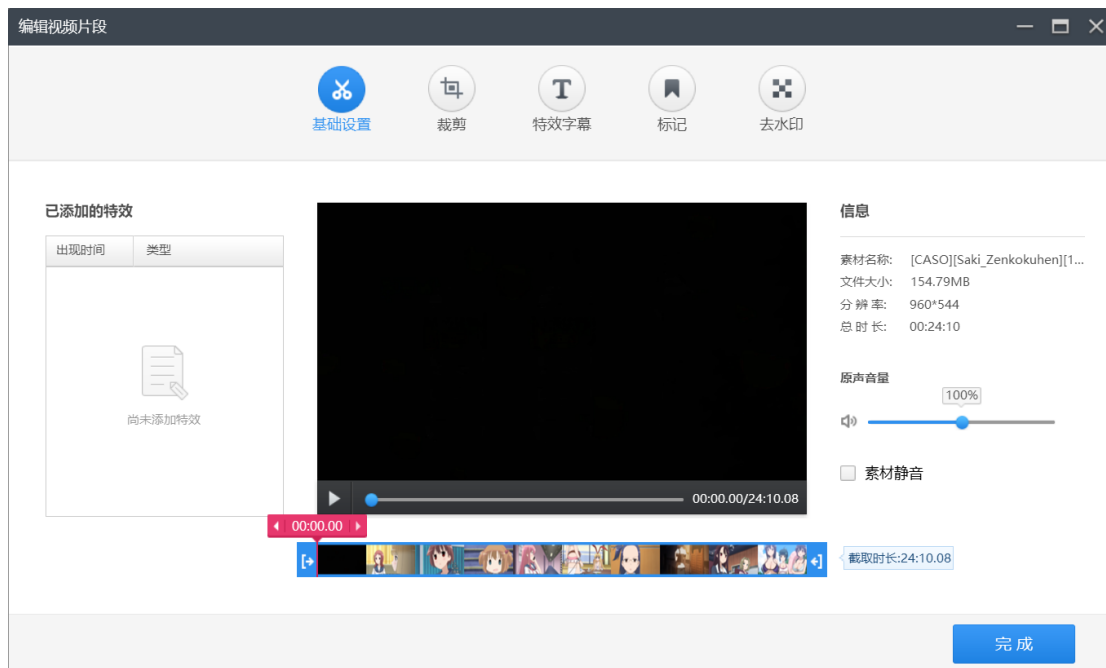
编辑视频片段

基础设置
裁剪
特效字幕
标记
去水印

已添加的特效

| 出现时间 | 类型 |
|---|---|

尚未添加特效

00:00.00/24:10.08

00:00.00

截取时长:24:10.08

信息

素材名称: [CASO][Saki_Zenkokuhen][1...
文件大小: 154.79MB
分 辨 率: 960*544
总 时 长: 00:24:10

原声音量

100%

素材静音

完成